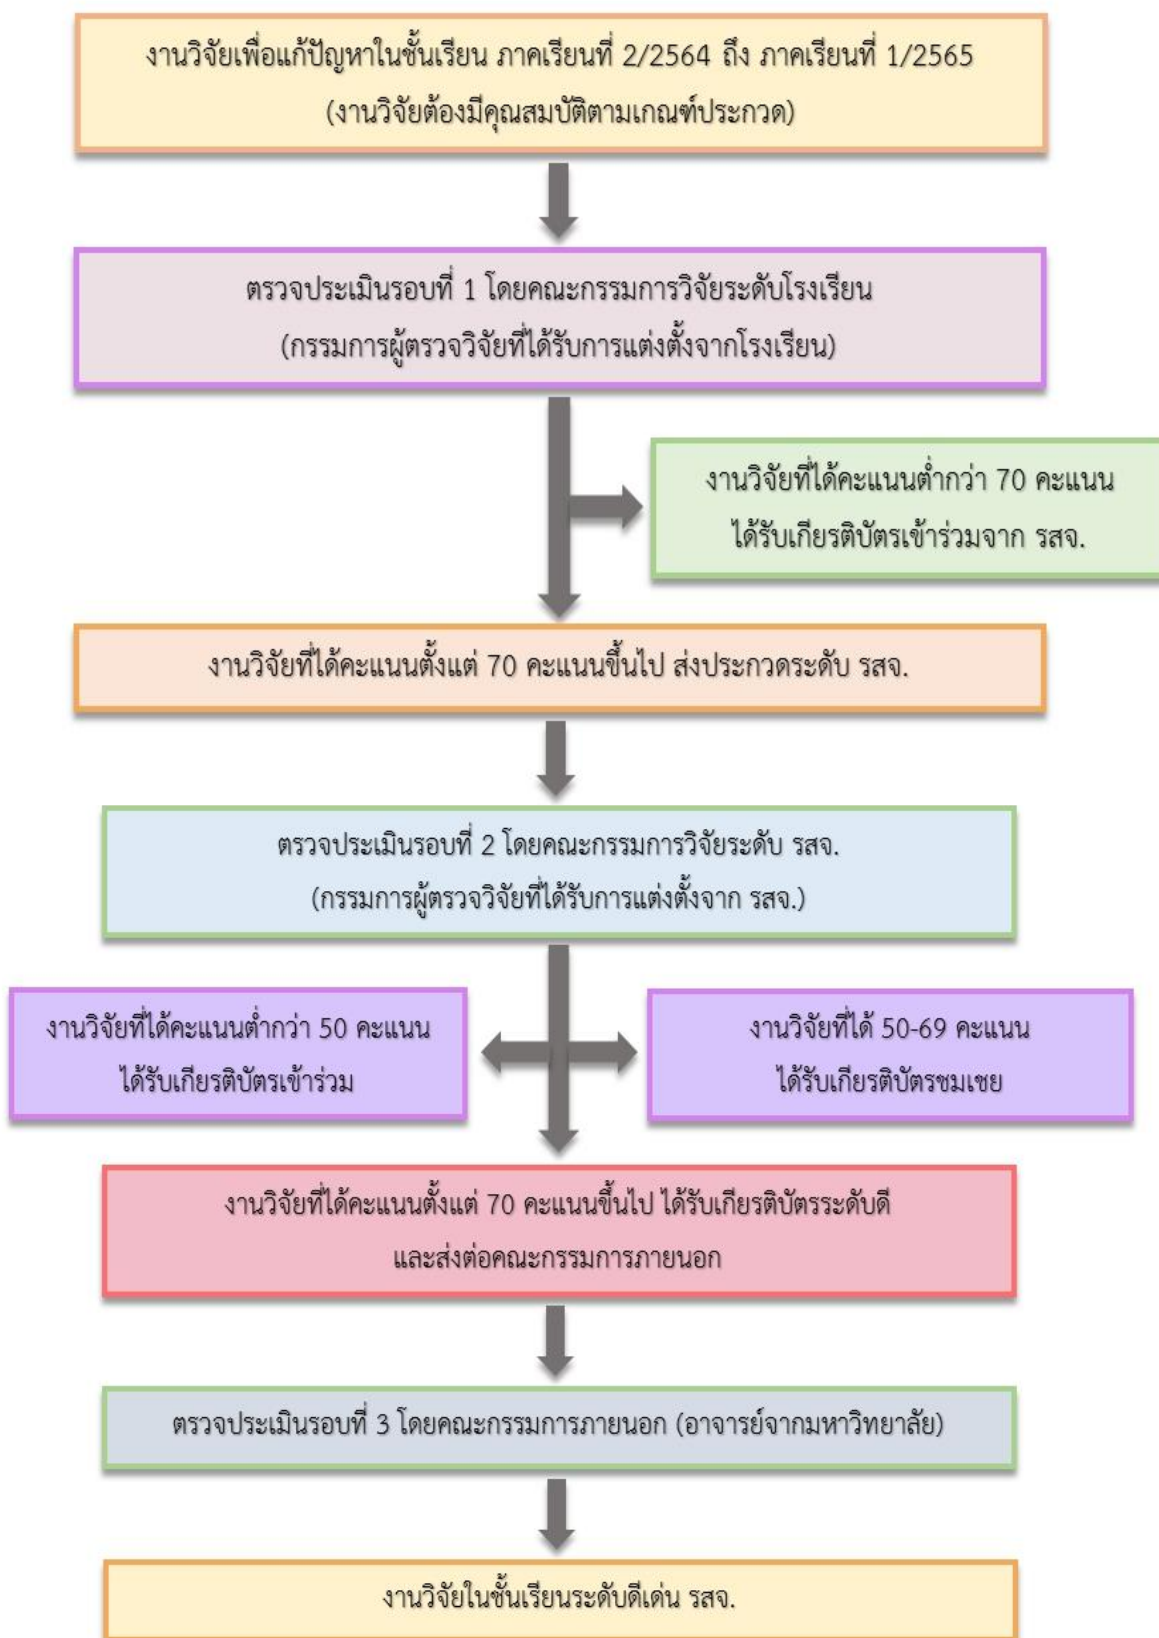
งานวิจัยเพื่อแก้ปัญหาในชั้นเรียน ภาคเรียนที่ 2/2564 ถึง ภาคเรียนที่ 1/2565
(งานวิจัยต้องมีคุณสมบัติตามเกณฑ์ประกวด)

ตรวจประเมินรอบที่ 1 โดยคณะกรรมการวิจัยระดับโรงเรียน
(กรรมการผู้ตรวจวิจัยที่ได้รับการแต่งตั้งจากโรงเรียน)

งานวิจัยที่ได้คะแนนต่ำกว่า 70 คะแนน
ได้รับเกียรติบัตรเข้าร่วมจาก รสจ.

งานวิจัยที่ได้คะแนนตั้งแต่ 70 คะแนนขึ้นไป ส่งประกวดระดับ รสจ.

ตรวจประเมินรอบที่ 2 โดยคณะกรรมการวิจัยระดับ รสจ.
(กรรมการผู้ตรวจวิจัยที่ได้รับการแต่งตั้งจาก รสจ.)

งานวิจัยที่ได้คะแนนต่ำกว่า 50 คะแนน
ได้รับเกียรติบัตรเข้าร่วม

งานวิจัยที่ได้ 50-69 คะแนน
ได้รับเกียรติบัตรชมเชย

งานวิจัยที่ได้คะแนนตั้งแต่ 70 คะแนนขึ้นไป ได้รับเกียรติบัตรระดับดี
และส่งต่อคณะกรรมการภายนอก

ตรวจประเมินรอบที่ 3 โดยคณะกรรมการภายนอก (อาจารย์จากมหาวิทยาลัย)

งานวิจัยในชั้นเรียนระดับดีเด่น รสจ.